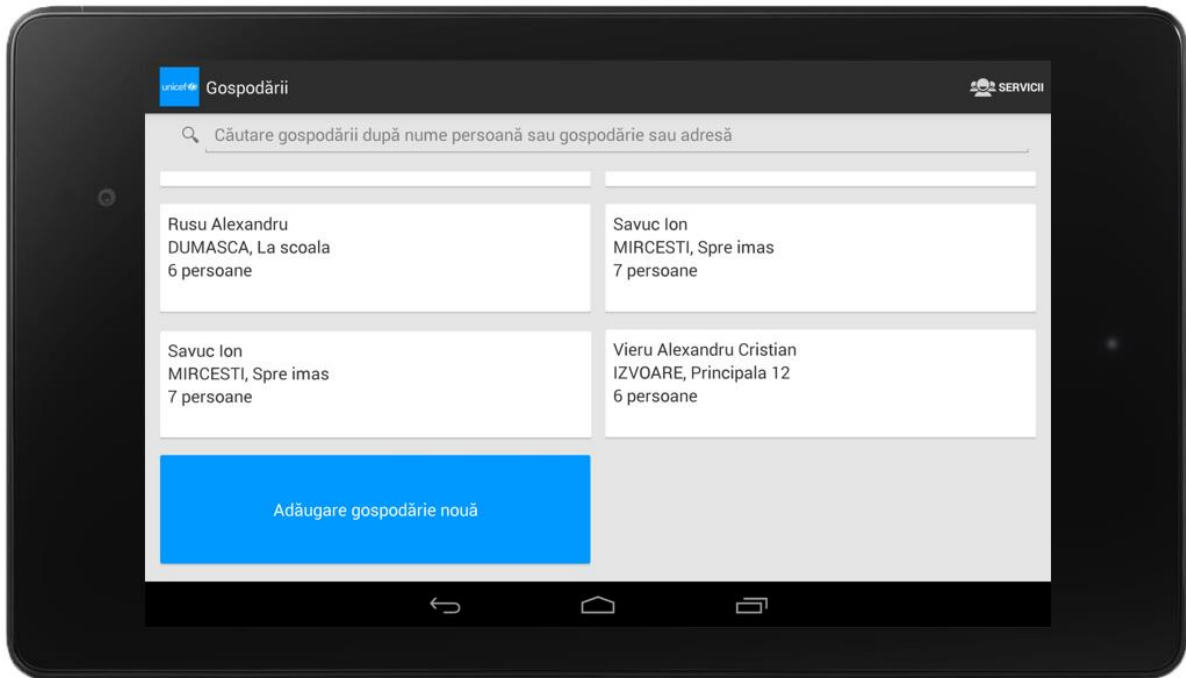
unicef Gospodării

SERVICII

Căutare gospodării după nume persoană sau gospodărie sau adresă

Rusu Alexandru
DUMASCA, La scoala
6 persoane

Savuc Ion
MIRCESTI, Spre imas
7 persoane

Savuc Ion
MIRCESTI, Spre imas
7 persoane

Vieru Alexandru Cristian
IZVOARE, Principala 12
6 persoane

Adăugare gospodărie nouă